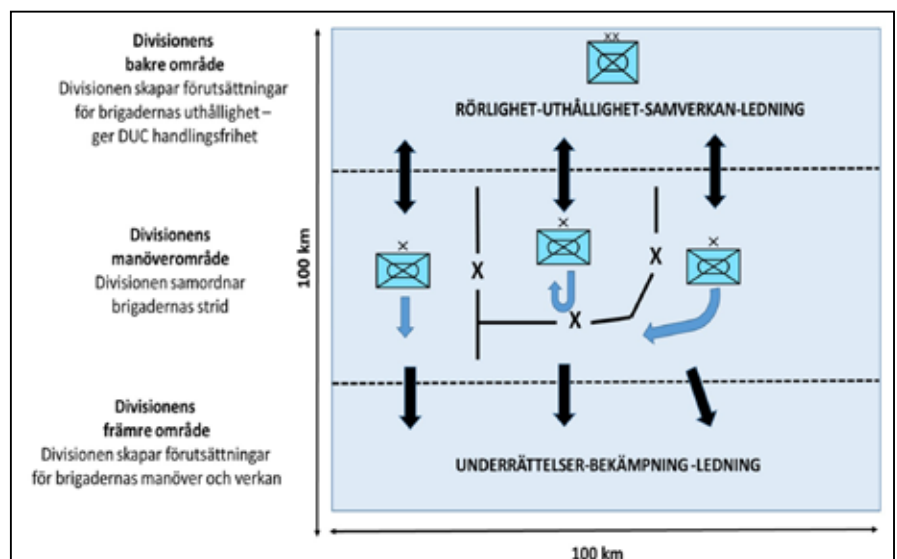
Divisionens bakre område
Divisionen skapar förutsättningar för brigadernas uthållighet – ger DUC handlingsfrihet

XX

RÖRLIGHET-UTHÅLLIGHET-SAMVERKAN-LEDNING

Divisionens manöverområde
Divisionen samordnar brigadernas strid

100 km

X

X

X

X

X

X

Divisionens främre område
Divisionen skapar förutsättningar för brigadernas manöver och verkan

UNDERRÄTTELSER-BEKÄMPNING -LEDNING

100 km